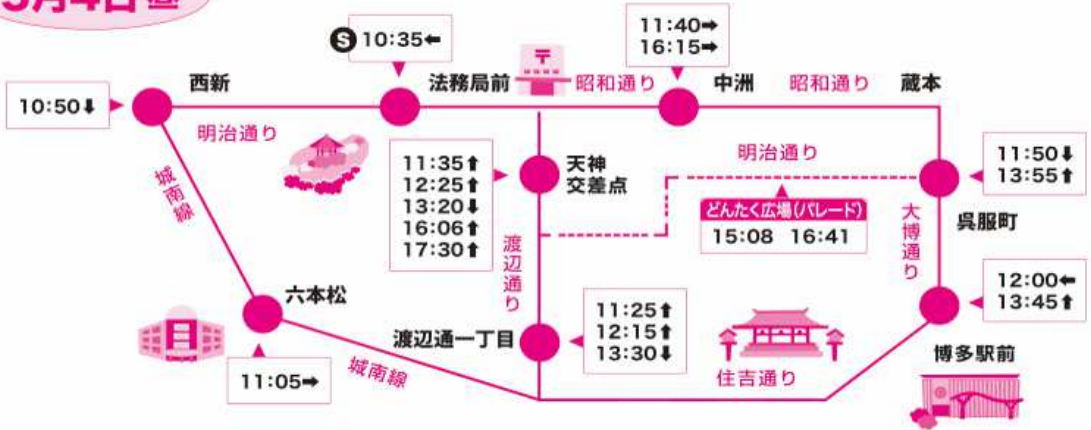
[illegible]

10:35←

11:40➡
16:15➡

西新

法務局前

昭和通り

中洲

昭和通り

蔵本

10:50⬇

明治通り

城南線

11:35⬆
12:25⬆
13:20⬇
16:06⬆
17:30⬆

天神
交差点

明治通り

11:50⬇
13:55⬆

どんたく広場(パレード)
15:08 16:41

呉服町

大博通り

渡辺通り

12:00⬅
13:45⬆

六本松

11:25⬆
12:15⬆
13:30⬇

渡辺通一丁目

城南線

11:05➡

住吉通り

博多駅前